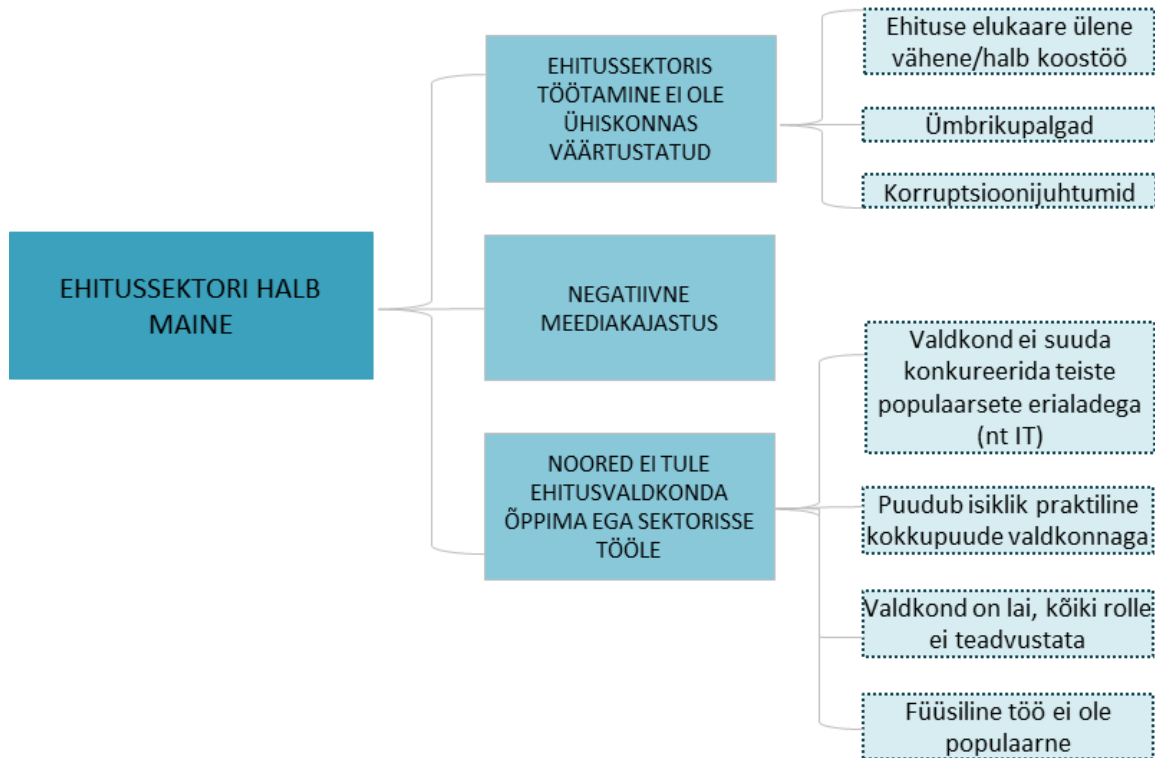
EHITUSSEKTORI HALB MAINE

EHITUSSEKTORIS TÖÖTAMINE EI OLE ÜHISKONNAS VÄÄRTUSTATUD

Ehituse elukaare ülene vähene/halb koostöö

Ümbrikupalgad

Korruptsioonijuhtumid

NEGATIIVNE MEEDIAKAJASTUS

NOORED EI TULE EHITUSVALDKONDA ÕPPIMA EGA SEKTORISSE TÖÖLE

Valdkond ei suuda konkureerida teiste populaarsete erialadega (nt IT)

Puudub isiklik praktiline kokkupuude valdkonnaga

Valdkond on lai, kõiki rolle ei teadvustata

Füüsiline töö ei ole populaarne